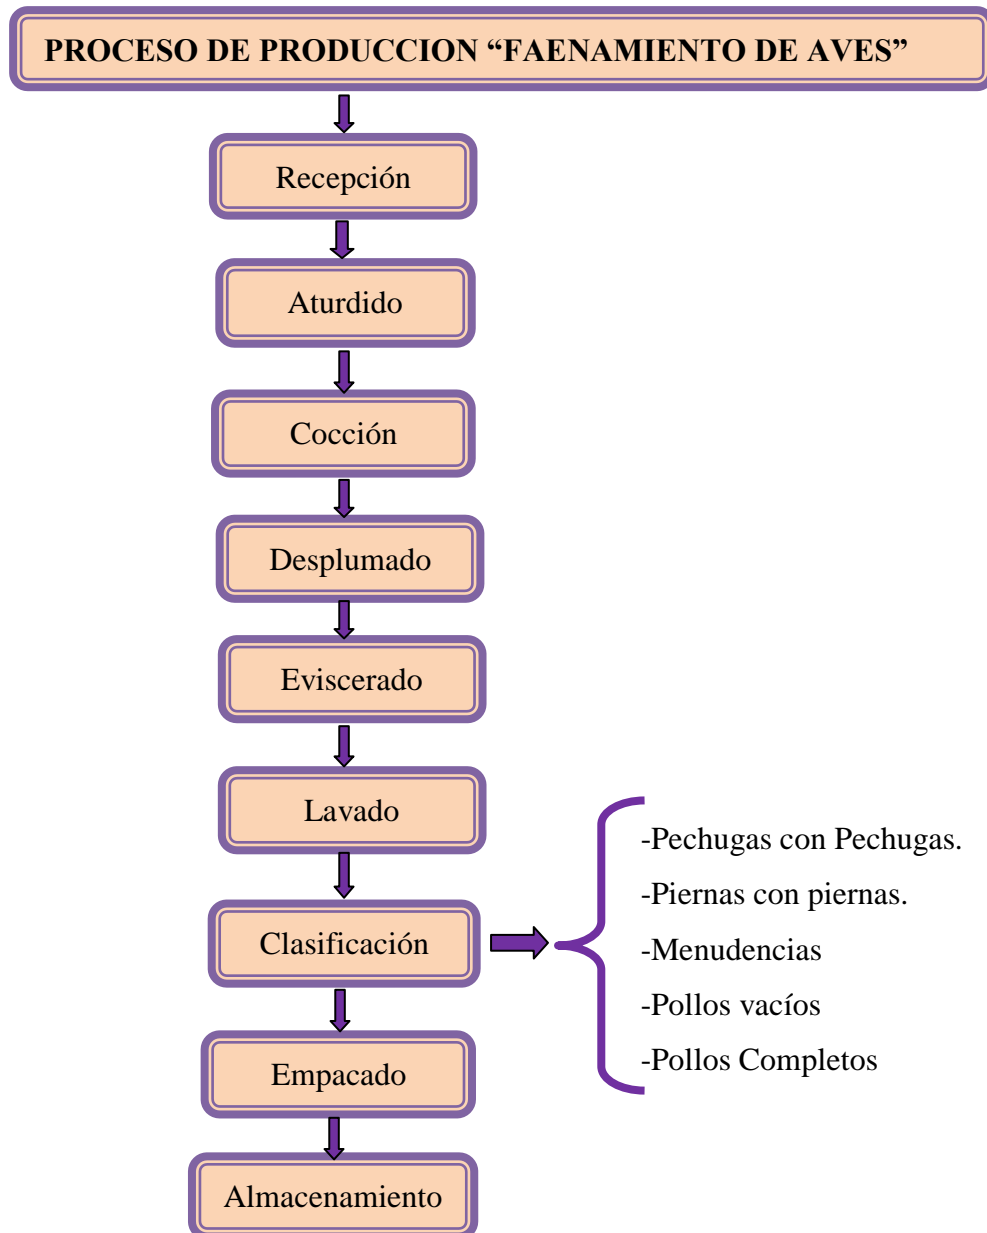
PROCESO DE PRODUCCION "FAENAMIENTO DE AVES"

Recepción

Aturdido

Cocción

Desplumado

Eviscerado

Lavado

Clasificación

-Pechugas con Pechugas.
-Piernas con piernas.
-Menudencias
-Pollos vacíos
-Pollos Completos

Empacado

Almacenamiento